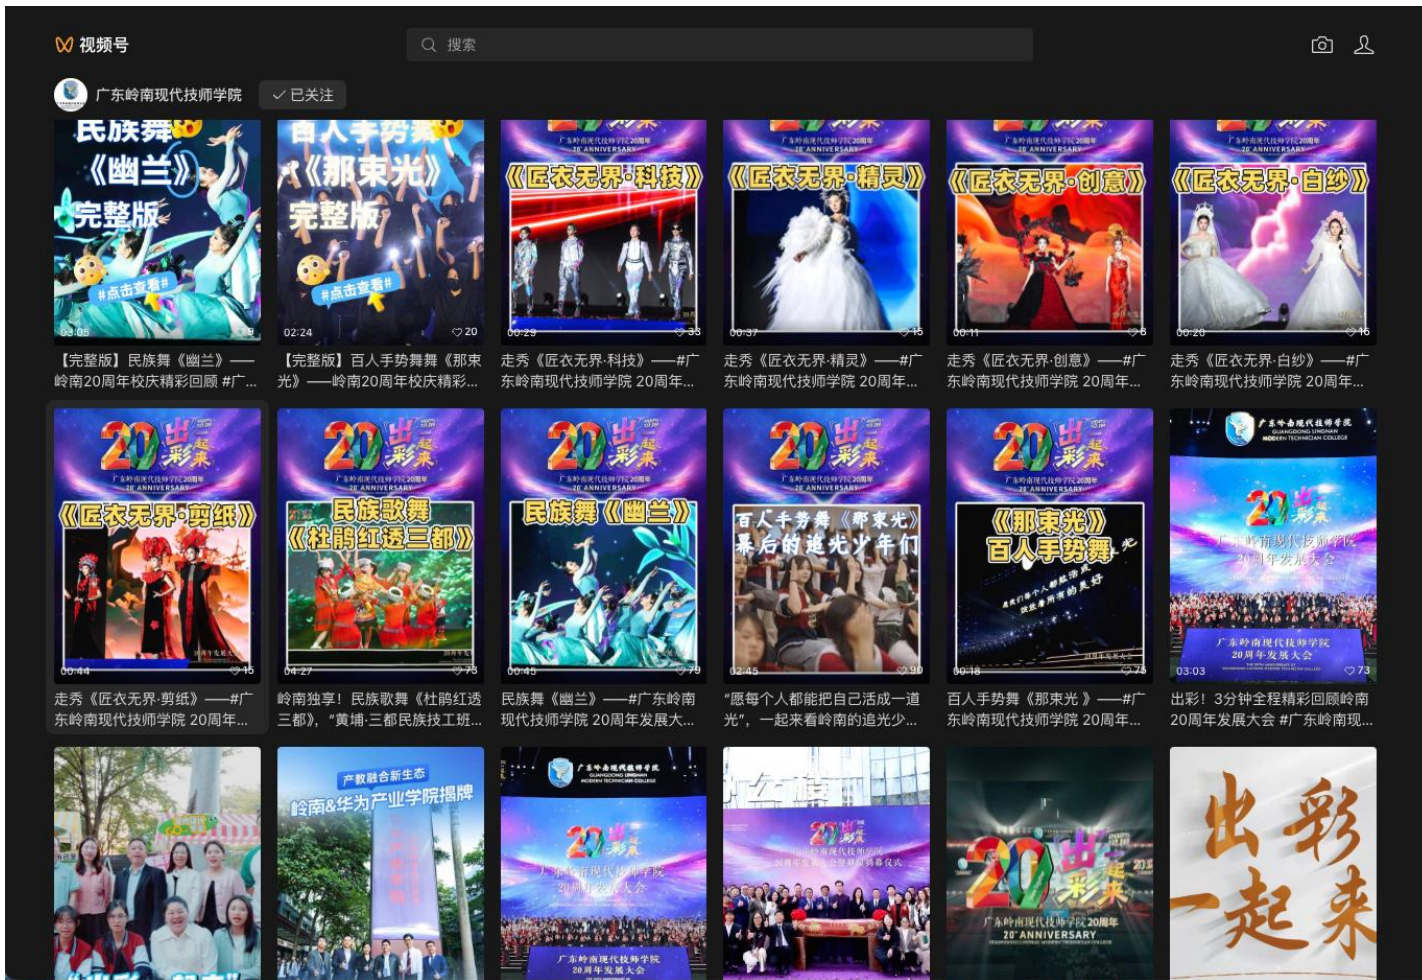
视频号

搜索

广东岭南现代技师学院 ✓ 已关注

民族舞《幽兰》完整版 #点击查看#
03:05

百人手势舞《那束光》完整版 #点击查看#
02:24 ♡20

《匠衣无界·科技》
00:29 ♡33

《匠衣无界·精灵》
00:37 ♡15

《匠衣无界·创意》
00:11 ♡8

《匠衣无界·白纱》
00:20 ♡16

【完整版】民族舞《幽兰》——岭南20周年校庆精彩回顾 #广...

【完整版】百人手势舞舞《那束光》——岭南20周年校庆精彩...

走秀《匠衣无界·科技》——#广东岭南现代技师学院 20周年...

走秀《匠衣无界·精灵》——#广东岭南现代技师学院 20周年...

走秀《匠衣无界·创意》——#广东岭南现代技师学院 20周年...

走秀《匠衣无界·白纱》——#广东岭南现代技师学院 20周年...

20 出彩 一起来 广东岭南现代技师学院20周年 20th ANNIVERSARY 《匠衣无界·剪纸》
00:44 ♡15

20 出彩 一起来 民族歌舞《杜鹃红透三都》
04:27 ♡78

20 出彩 一起来 民族舞《幽兰》
00:45 ♡79

20 出彩 一起来 百人手势舞《那束光》幕后的追光少年们
02:45 ♡90

20 出彩 一起来 《那束光》百人手势舞
00:18 ♡75

广东岭南现代技师学院 GUANGDONG LINGNAN MODERN TECHNICIAN COLLEGE 20 出彩 一起来 广东岭南现代技师学院20周年发展大会
03:03 ♡73

走秀《匠衣无界·剪纸》——#广东岭南现代技师学院 20周年...

岭南独享！民族歌舞《杜鹃红透三都》，"黄埔·三都民族技工班...

民族舞《幽兰》——#广东岭南现代技师学院 20周年发展大...

"愿每个人都能把自己活成一道光"，一起来看岭南的追光少...

百人手势舞《那束光》——#广东岭南现代技师学院 20周年...

出彩！3分钟全程精彩回顾岭南20周年发展大会 #广东岭南现...

产教融合新生态 岭南&华为产业学院揭牌

广东岭南现代技师学院 20 出彩 一起来 广东岭南现代技师学院20周年发展大会

广东岭南现代技师学院20周年 20th ANNIVERSARY

出彩 一起来